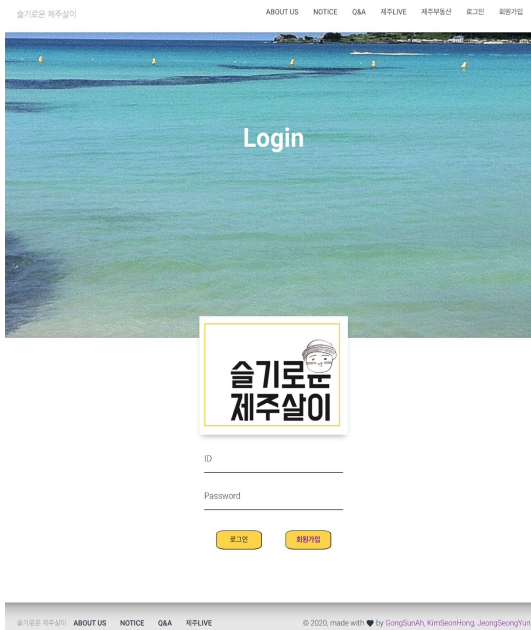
슬기로운 제주살이

ABOUT US NOTICE Q&A 제주LIVE 제주부동산 로그인 회원가입

Login

슬기로운 제주살이

ID

Password

로그인 회원가입

슬기로운 제주살이 ABOUT US NOTICE Q&A 제주LIVE

© 2020, made with ♥ by GongSunAh, KimSeonHong, JeongSeongYun